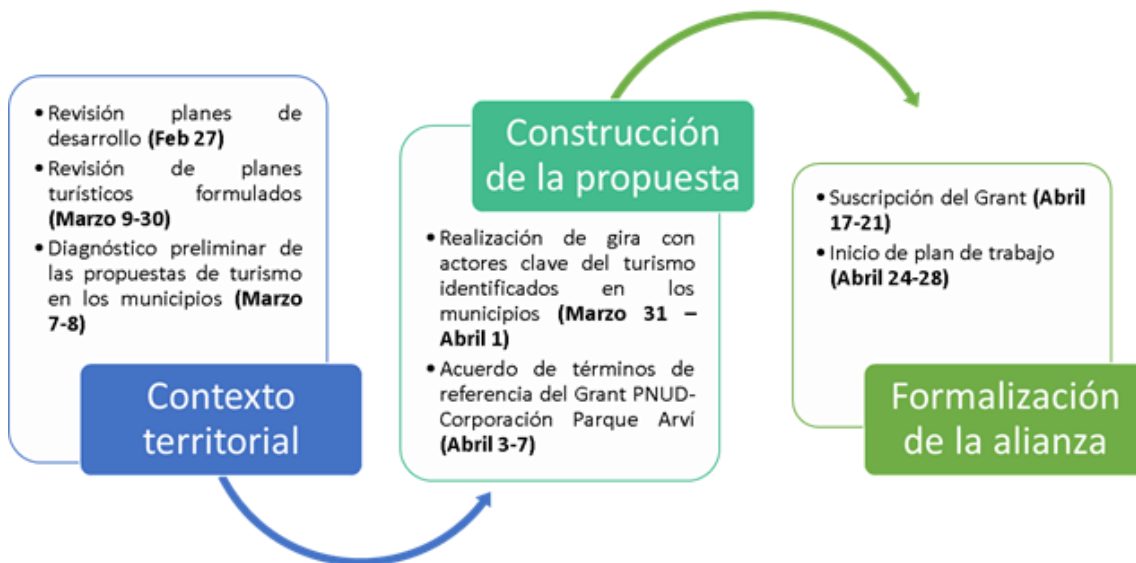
• Revisión planes de desarrollo **(Feb 27)**
• Revisión de planes turísticos formulados **(Marzo 9-30)**
• Diagnóstico preliminar de las propuestas de turismo en los municipios **(Marzo 7-8)**

Contexto territorial

Construcción de la propuesta

• Realización de gira con actores clave del turismo identificados en los municipios **(Marzo 31 – Abril 1)**
• Acuerdo de términos de referencia del Grant PNUD-Corporación Parque Arví **(Abril 3-7)**

• Suscripción del Grant **(Abril 17-21)**
• Inicio de plan de trabajo **(Abril 24-28)**

Formalización de la alianza